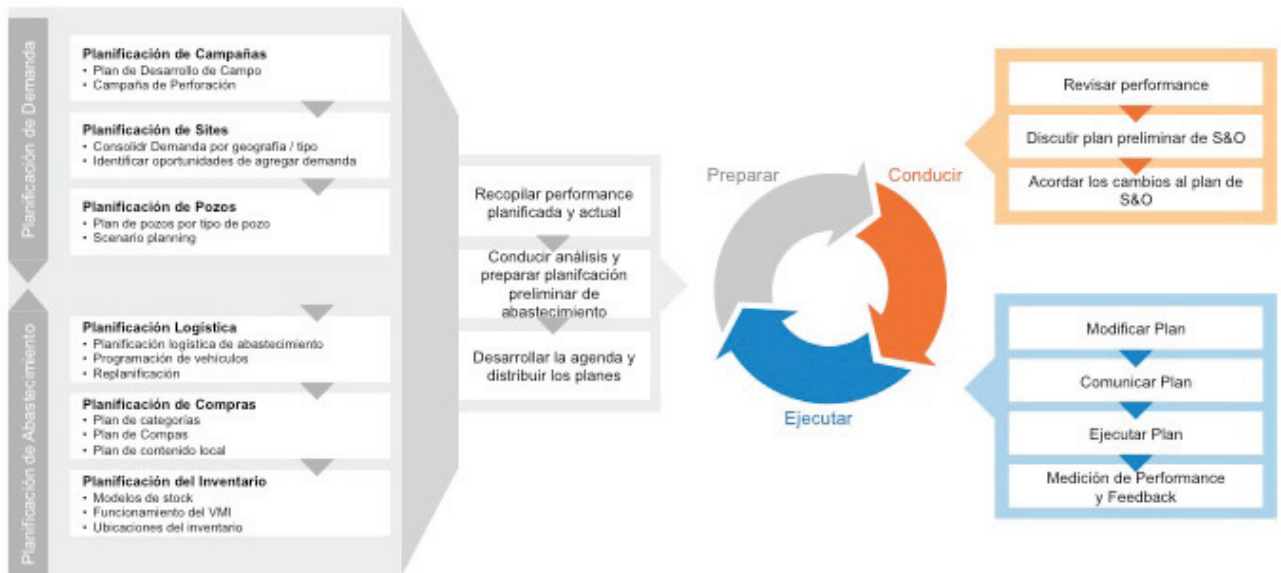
Planificación de Demanda

Planificación de Campañas
• Plan de Desarrollo de Campo
• Campaña de Perforación

Planificación de Sites
• Consolidr Demanda por geografía / tipo
• Identificar oportunidades de agregar demanda

Planificación de Pozos
• Plan de pozos por tipo de pozo
• Scenario planning

Planificación de Abastecimiento

Planificación Logística
• Planificación logística de abastecimiento
• Programación de vehículos
• Replanificación

Planificación de Compras
• Plan de categorías
• Plan de Compas
• Plan de contenido local

Planificación del Inventario
• Modelos de stock
• Funcionamiento del VMI
• Ubicaciones del inventario

Recopilar performance planificada y actual

Conducir análisis y preparar planifcación preliminar de abastecimiento

Desarrollar la agenda y distribuir los planes

Preparar

Conducir

Ejecutar

Revisar performance

Discutir plan preliminar de S&O

Acordar los cambios al plan de S&O

Modificar Plan

Comunicar Plan

Ejecutar Plan

Medición de Performance y Feedback